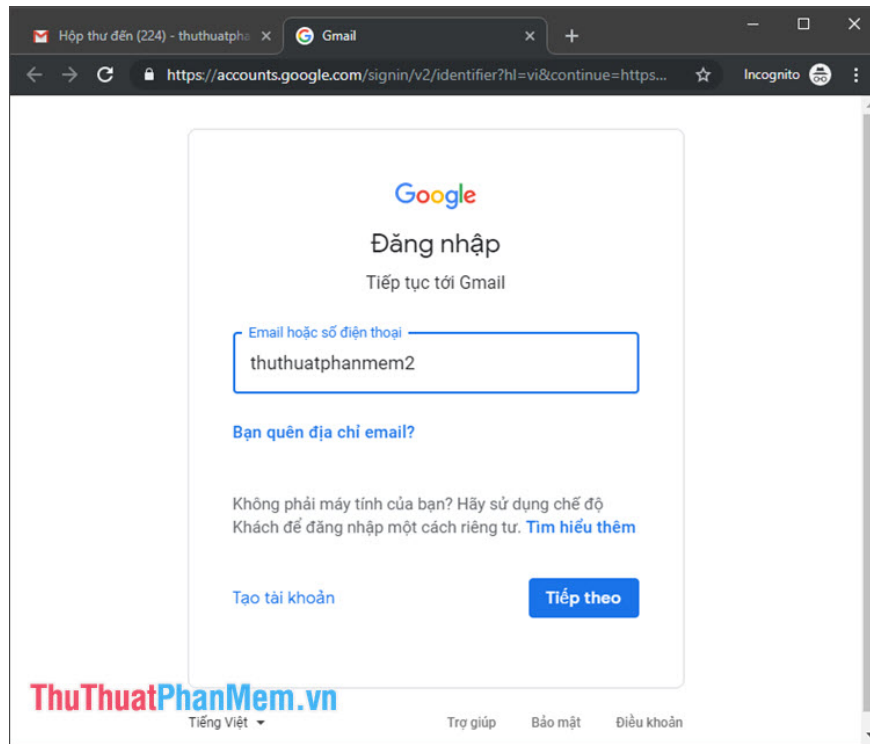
Hộp thư đến (224) - thuthuatpha ×
Gmail ×
+

https://accounts.google.com/signin/v2/identifier?hl=vi&continue=https...
Incognito

Google
Đăng nhập
Tiếp tục tới Gmail

Email hoặc số điện thoại
thuthuatphanmem2

Bạn quên địa chỉ email?

Không phải máy tính của bạn? Hãy sử dụng chế độ Khách để đăng nhập một cách riêng tư. Tìm hiểu thêm

Tạo tài khoản
Tiếp theo

ThuThuatPhanMem.vn

Tiếng Việt
Trợ giúp
Bảo mật
Điều khoản